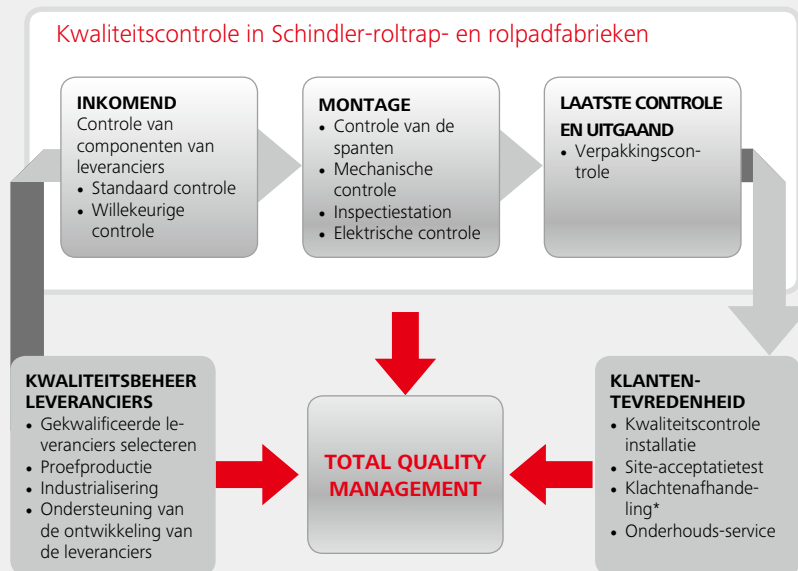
Kwaliteitscontrole in Schindler-roltrap- en rolpadfabrieken

INKOMEND
Controle van componenten van leveranciers
• Standaard controle
• Willekeurige controle

MONTAGE
• Controle van de spanten
• Mechanische controle
• Inspectiestation
• Elektrische controle

LAATSTE CONTROLE EN UITGAAND
• Verpakkingscontrole

KWALITEITSBEHEER LEVERANCIERS
• Gekwalificeerde leveranciers selecteren
• Proefproductie
• Industrialisering
• Ondersteuning van de ontwikkeling van de leveranciers

TOTAL QUALITY MANAGEMENT

KLANTENTEVREDENHEID
• Kwaliteitscontrole installatie
• Site-acceptatietest
• Klachtenafhandeling*
• Onderhouds-service